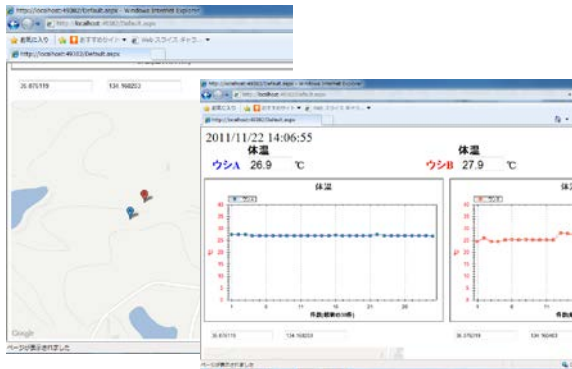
http://localhost:49302/Default.aspx - Windows Internet Explorer
http://localhost:49302/Default.aspx
お気に入り
おすすめサイト
Web スライス ギャラリー
http://localhost:49302/Default.aspx
26.875119
134.168253
Google
ページが表示されました

http://localhost:49302/Default.aspx - Windows Internet Explorer
http://localhost:49302/Default.aspx
お気に入り
おすすめサイト
Web スライス ギャラリー
http://localhost:49302/Default.aspx
2011/11/22 14:06:55
体温
ウシA 26.9 ℃
体温
ウシB 27.9 ℃
体温
40
35
30
25
20
15
10
5
0
1
6
11
16
21
26
件数(観測10分間)
体温
40
35
30
25
20
15
10
5
0
1
6
11
件数(観測
26.875119
134.168253
26.876219
134.162403
ページが表示されました